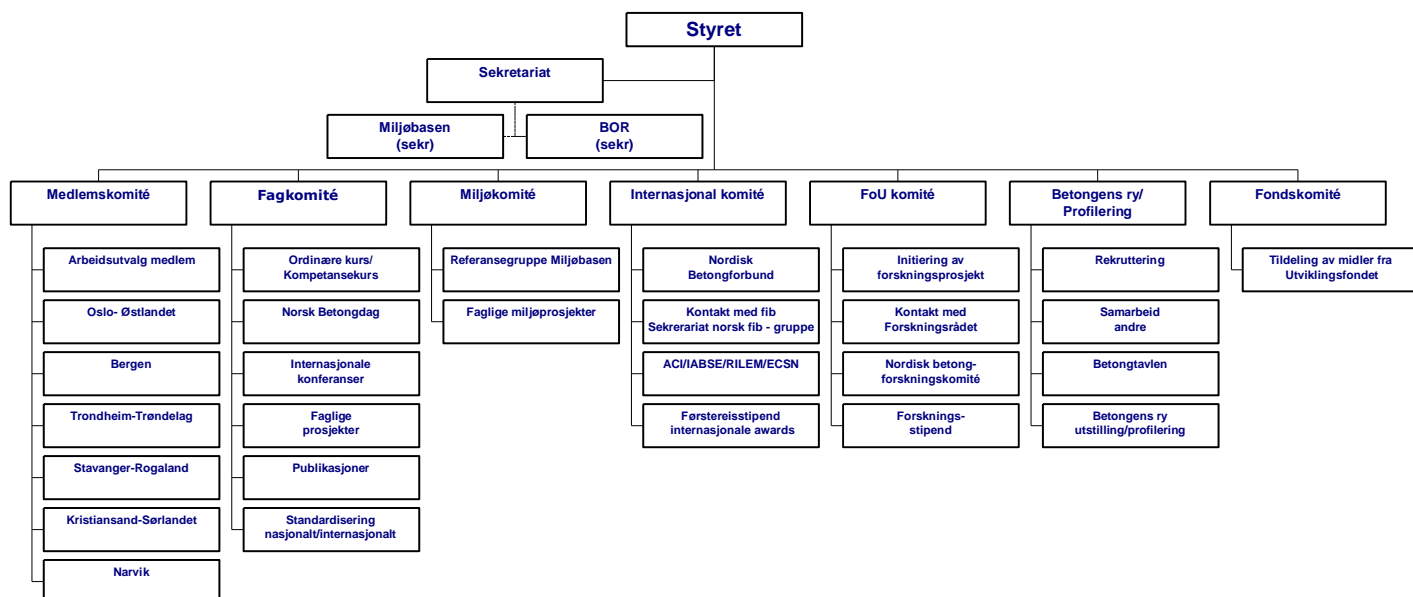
Styret

Sekretariat

Miljøbasen (sekr)

BOR (sekr)

Medlemskomité

Arbeidsutvalg medlem

Oslo- Østlandet

Bergen

Trondheim-Trøndelag

Stavanger-Rogaland

Kristiansand-Sørlandet

Narvik

Fagkomité

Ordinære kurs/ Kompetansekurs

Norsk Betongdag

Internasjonale konferanser

Faglige prosjekter

Publikasjoner

Standardisering nasjonalt/internasjonalt

Miljøkomité

Referansegruppe Miljøbasen

Faglige miljøprosjekter

Internasjonal komité

Nordisk Betongforbund

Kontakt med fib Sekrerariat norsk fib - gruppe

ACI/IABSE/RILEM/ECSN

Førstereisstipend internasjonale awards

FoU komité

Initiering av forskningsprosjekt

Kontakt med Forskningsrådet

Nordisk betongforskningskomité

Forskningsstipend

Betongens ry/ Profilering

Rekruttering

Samarbeid andre

Betongtavlen

Betongens ry utstilling/profilering

Fondskomité

Tildeling av midler fra Utviklingsfondet